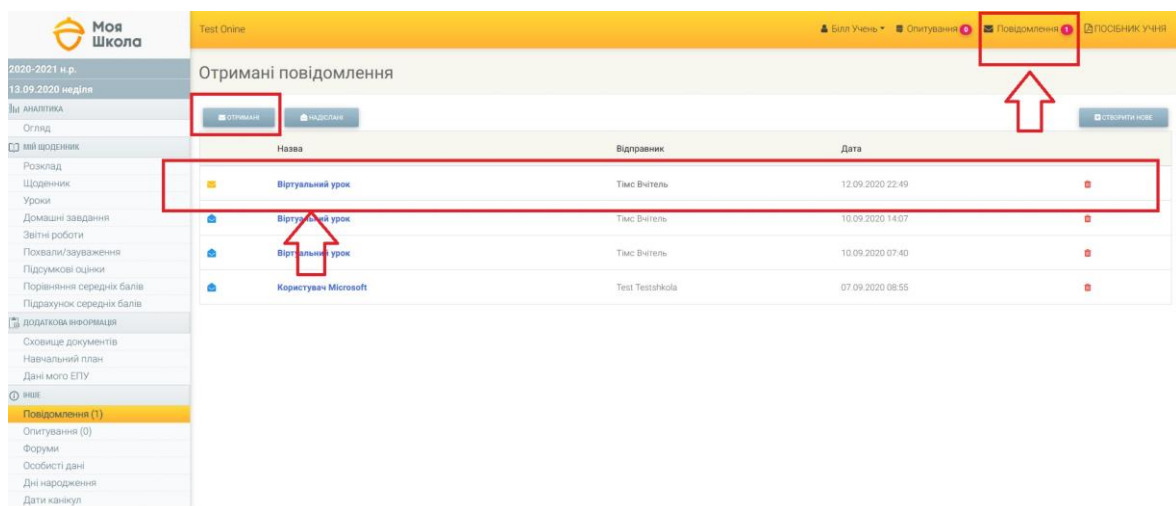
Моя Школа

Test Online

Білл Учень ▾ Опитування 0 Повідомлення 1 ПОСІБНИК УЧНЯ

2020-2021 н.р.
13.09.2020 неділя

АНАЛІТИКА
Огляд
МІЙ ЩОДЕННИК
Розклад
Щоденник
Уроки
Домашні завдання
Звітні роботи
Похвали/зауваження
Підсумкові оцінки
Порівняння середніх балів
Підрахунок середніх балів
ДОДАТКОВА ІНФОРМАЦІЯ
Сховище документів
Навчальний план
Дані мого ЕПУ
ІНШЕ
Повідомлення (1)
Опитування (0)
Форуми
Особисті дані
Дні народження
Дати канікул

Отримані повідомлення

ОТРИМАНІ НАДІСЛАНІ СТВОРИТИ НОВЕ

| Назва | Відправник | Дата |
|---|---|---|
| Віртуальний урок | Тімс Вчітель | 12.09.2020 22:49 |
| Віртуальний урок | Тімс Вчітель | 10.09.2020 14:07 |
| Віртуальний урок | Тімс Вчітель | 10.09.2020 07:40 |
| Користувач Microsoft | Test Testshkola | 07.09.2020 08:55 |